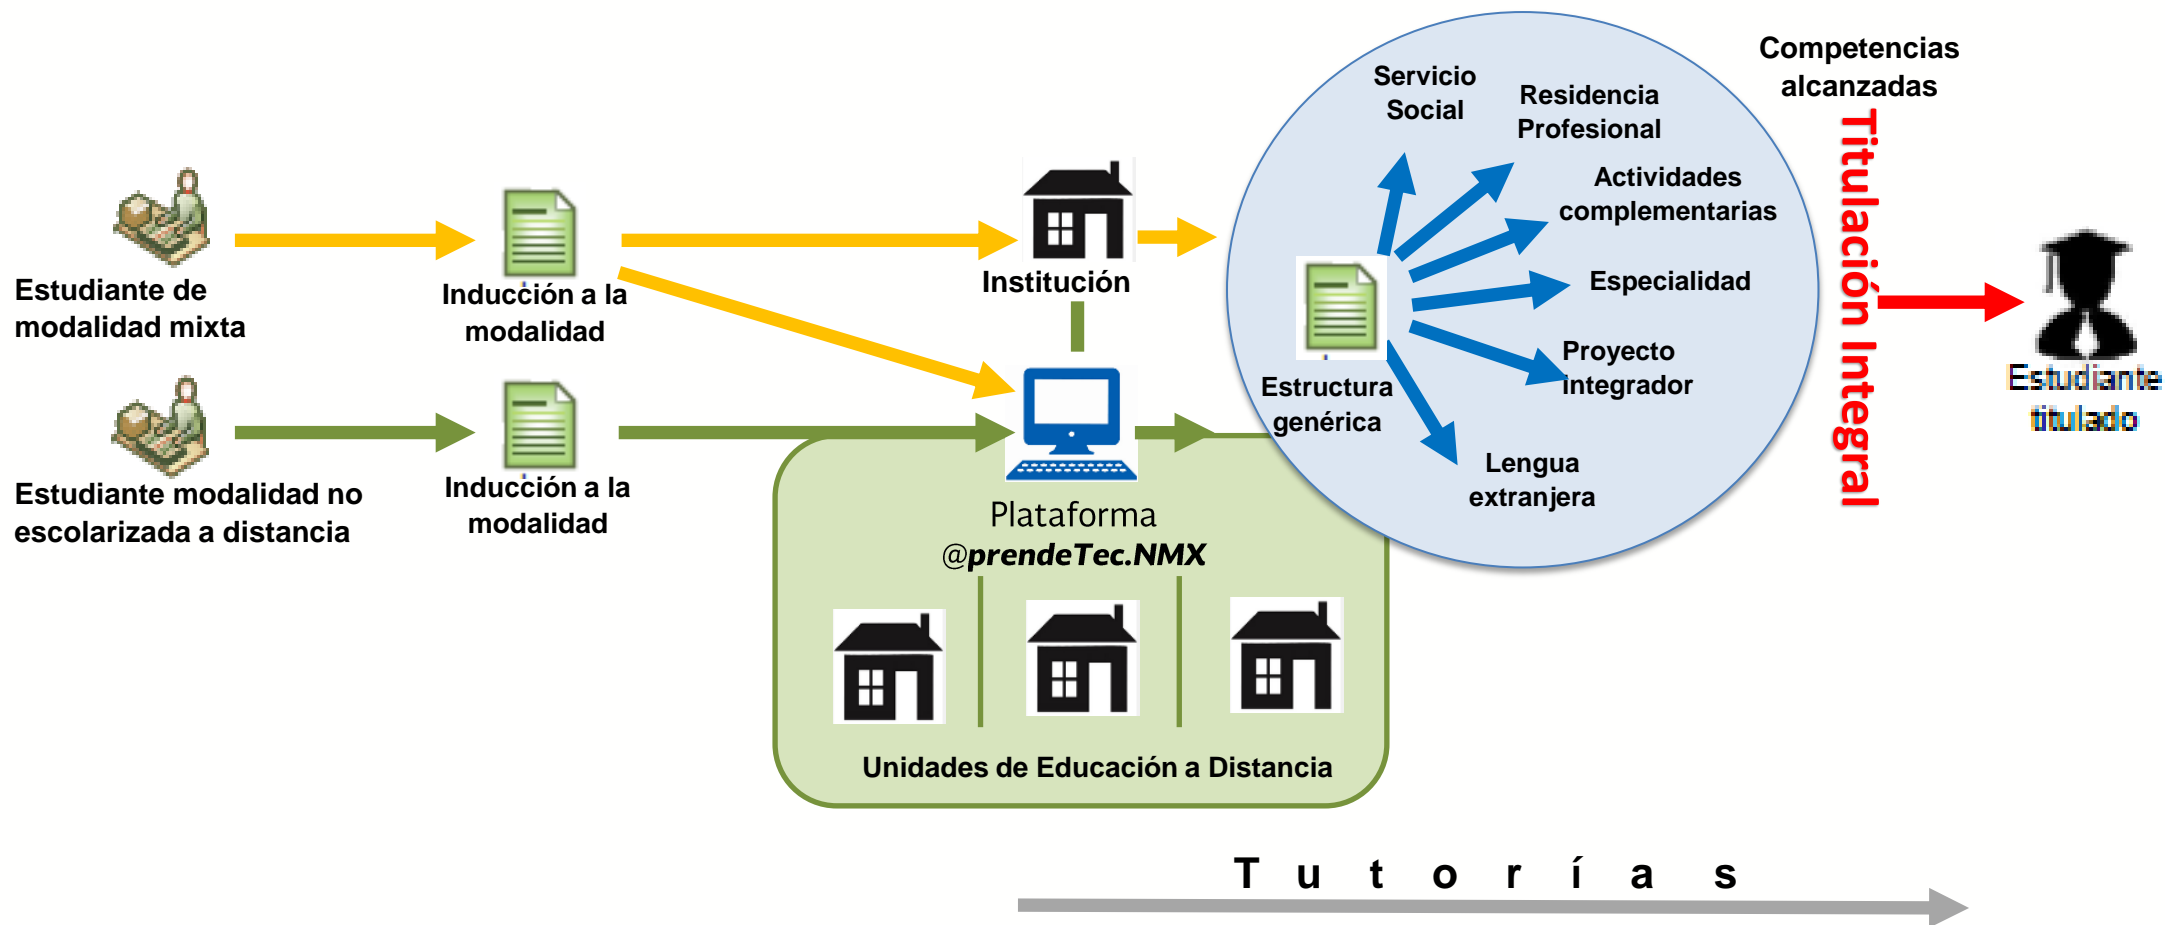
Estudiante de modalidad mixta

Inducción a la modalidad

Institución

Estudiante modalidad no escolarizada a distancia

Inducción a la modalidad

Plataforma
@prendeTec.NMX

Unidades de Educación a Distancia

Servicio Social

Residencia Profesional

Actividades complementarias

Especialidad

Proyecto integrador

Estructura genérica

Lengua extranjera

Competencias alcanzadas

Titulación Integral

Estudiante titulado

T u t o r í a s